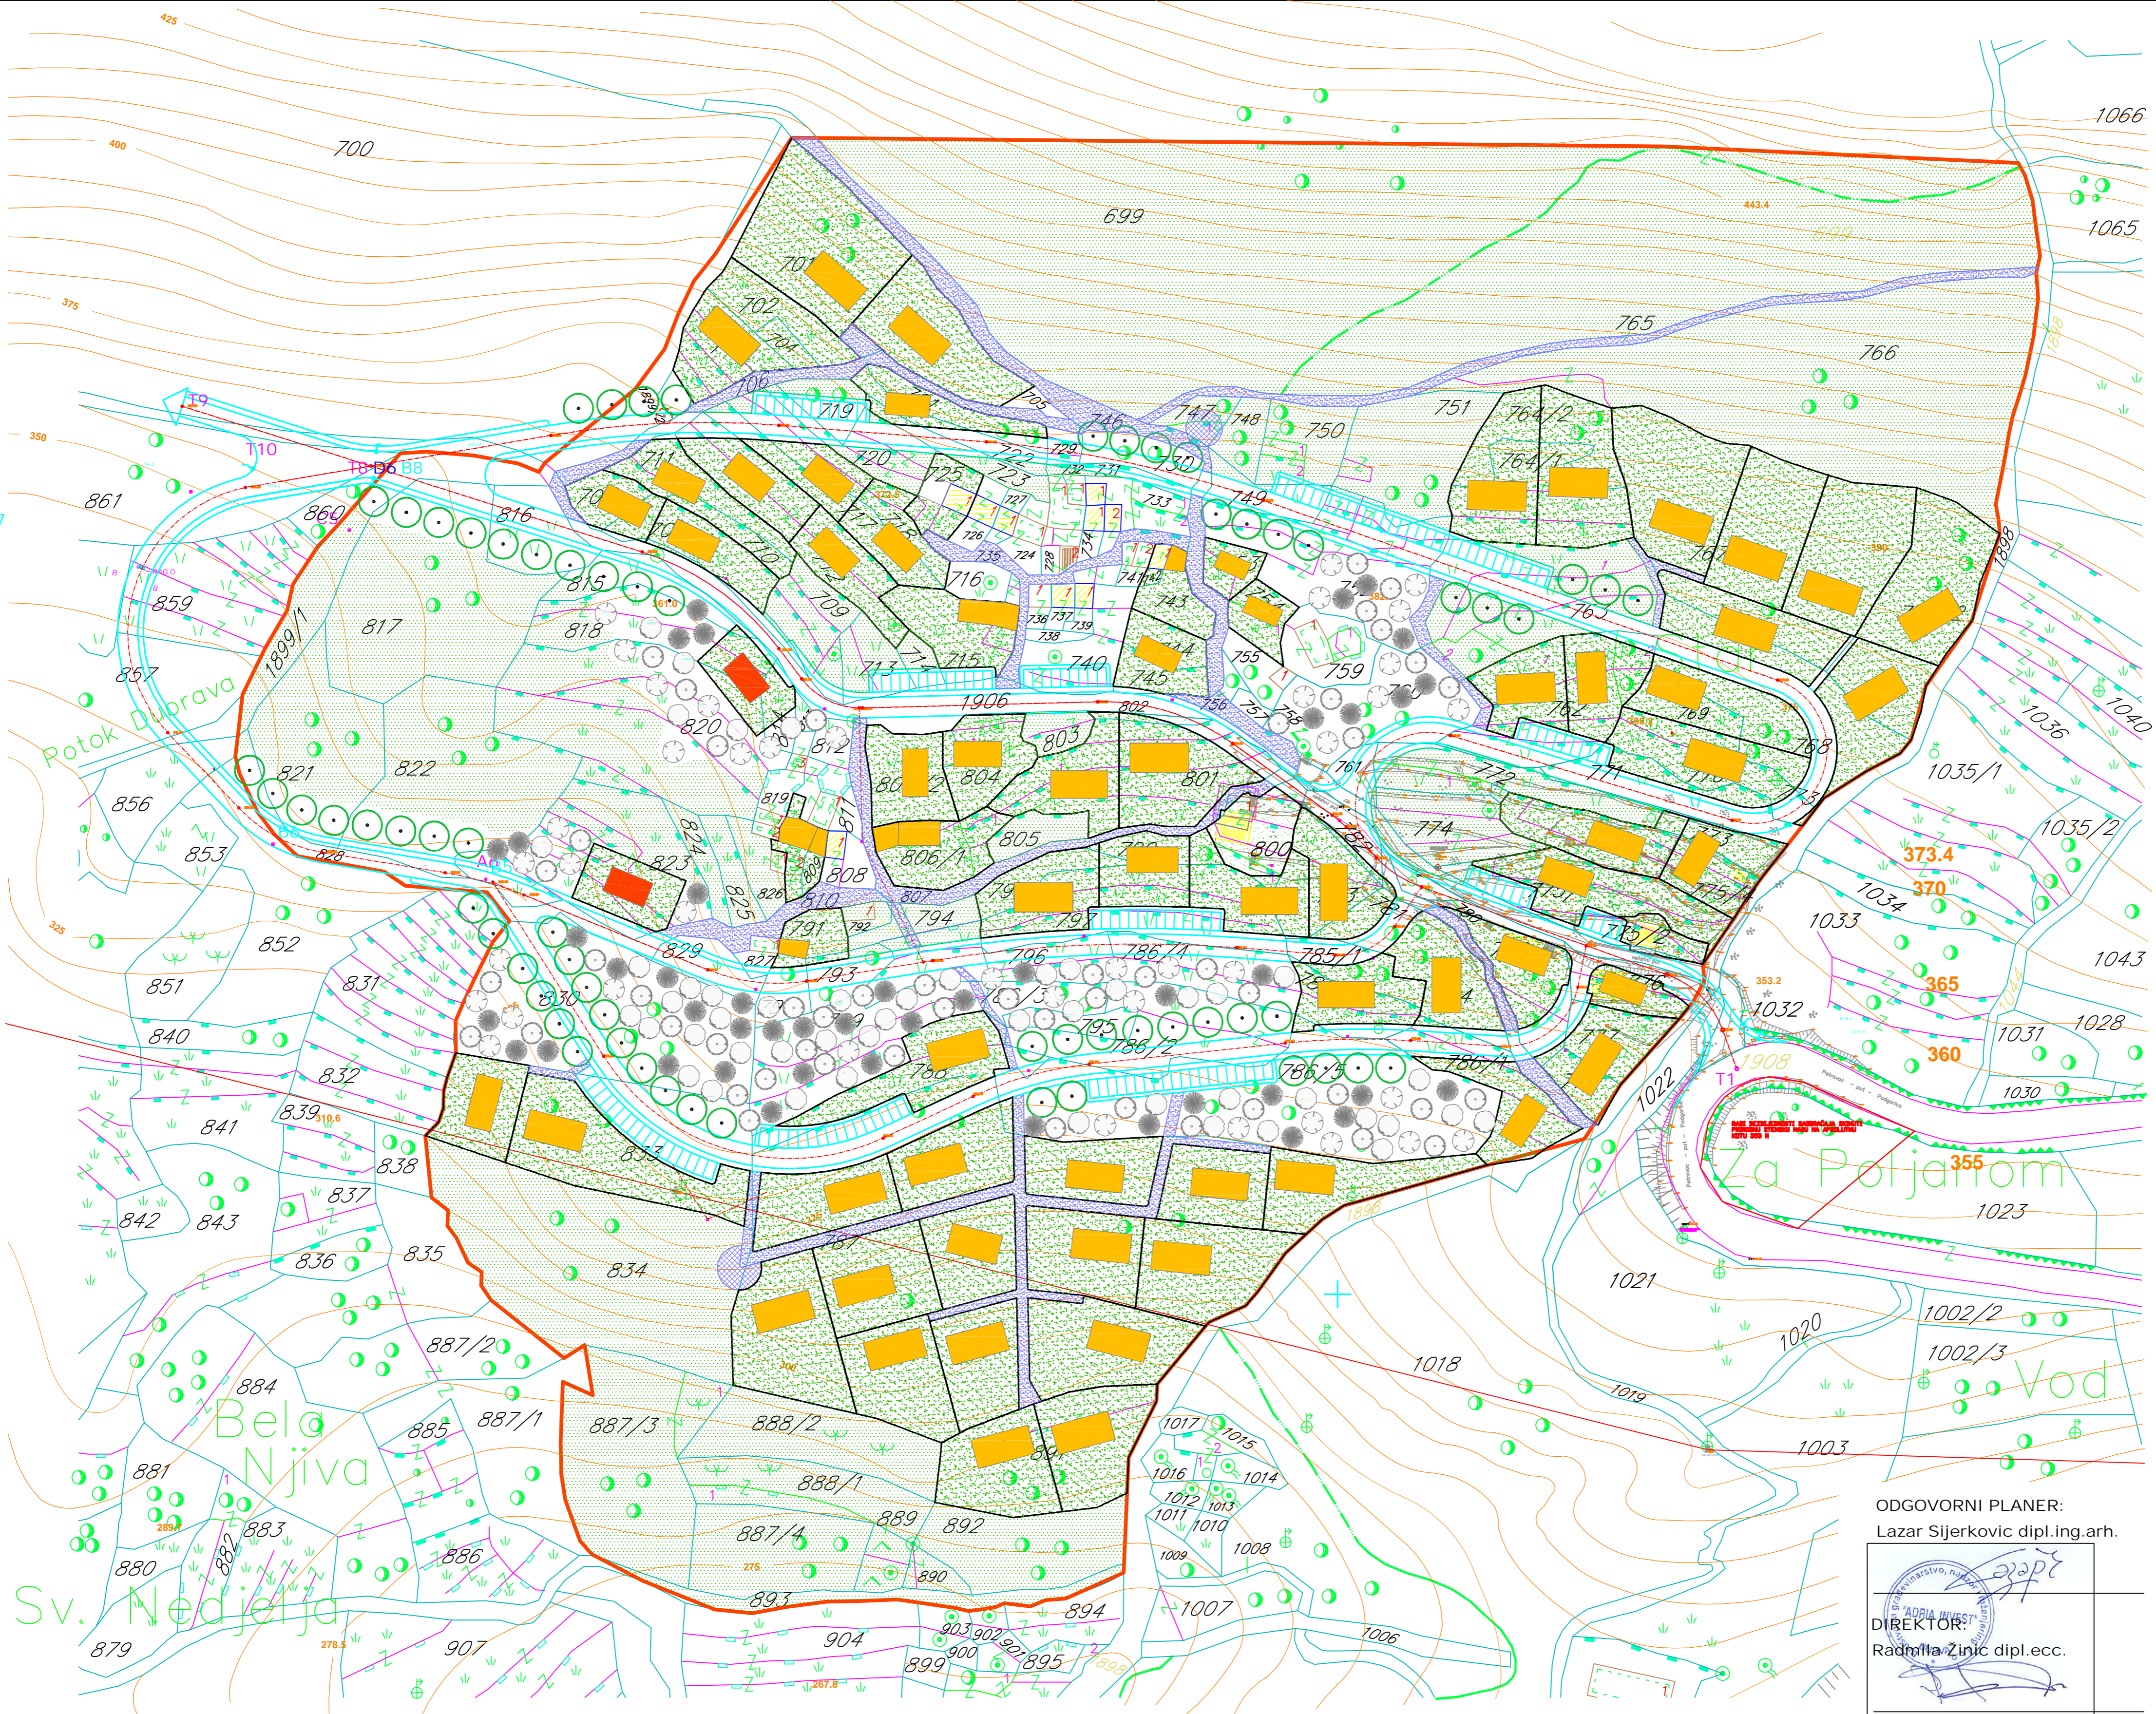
700
699
1066
1065
765
766
751
764/2
764/1
750
747
748
746
730
749
701
702
704
706
719
720
711
725
727
726
735
724
733
716
709
710
713
715
740
745
743
744
755
757
758
759
761
763
762
769
768
771
772
773
774
775
776
1906
802
803
804
801
805
806/1
807
800
794
793
796
786/1
785/1
786/2
786/3
795
786/5
786/1
788
787
833
834
835
836
837
838
839
841
842
843
840
851
852
853
856
857
859
860
861
816
815
817
818
820
821
822
823
824
825
826
827
828
829
830
831
832
810
811
812
819
808
809
791
792
789
883
884
885
886
887/1
887/2
887/3
887/4
888/1
888/2
889
890
891
892
893
894
895
899
900
901
902
903
904
907
879
880
881
882
1017
1015
1016
1014
1012
1013
1011
1010
1009
1008
1007
1006
1018
1019
1020
1021
1022
1023
1003
1002/2
1002/3
1028
1030
1031
1032
1033
1034
1035/1
1035/2
1036
1040
1043
1898
1899/1
1908
373.4
370
365
360
355
353.2
443.4
425
400
375
350
325
310.6
289.6
278.5
275
267.8
T9
T10
T8 D6 B8
A6
T1
Potok Dubrava
Bela Njiva
Sv. Nedjelja
Za Poljanom
Vod
ODGOVORNI PLANER:
Lazar Sijerkovic dipl.ing.arh.
"ADRIA INVEST"
DIREKTOR:
Radmila Žinic dipl.ecc.